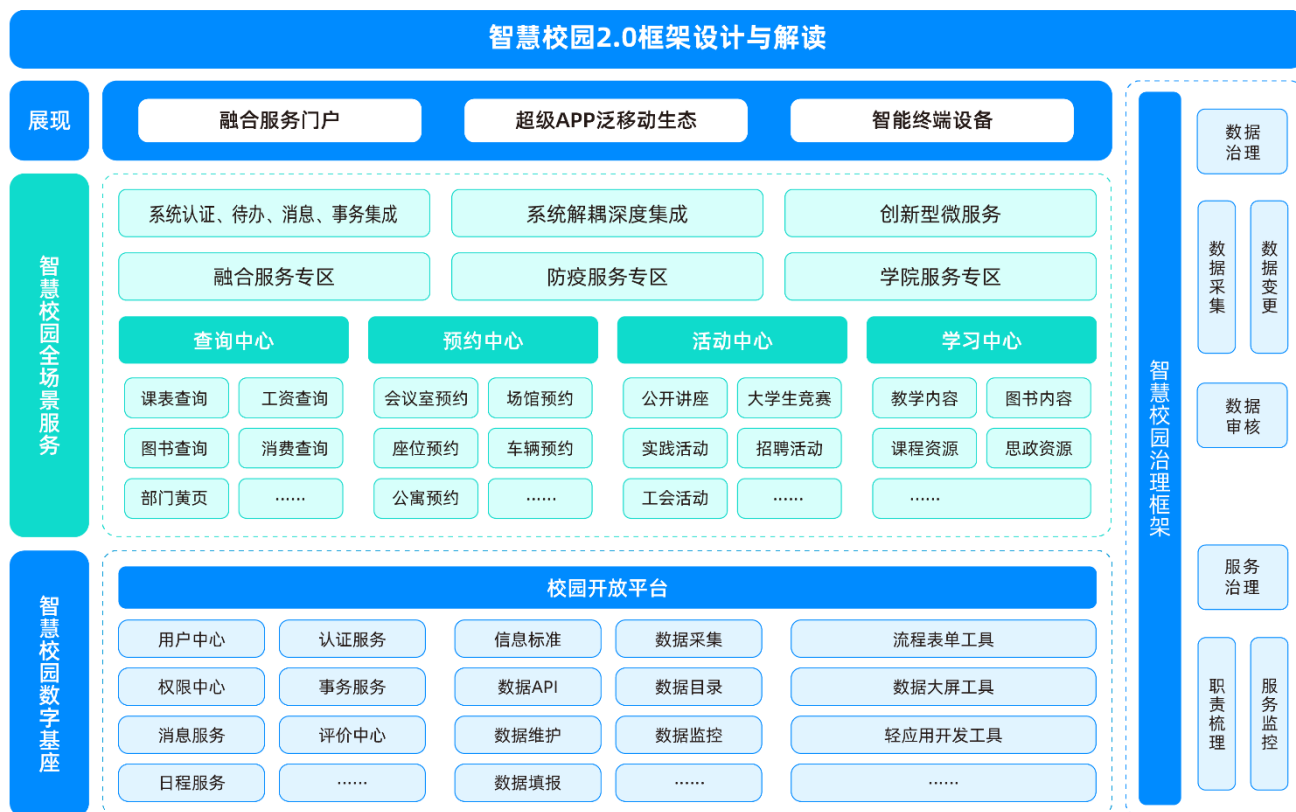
智慧校园2.0框架设计与解读

展现

融合服务门户
超级APP泛移动生态
智能终端设备

智慧校园全场景服务

系统认证、待办、消息、事务集成
系统解耦深度集成
创新型微服务

融合服务专区
防疫服务专区
学院服务专区

查询中心
课表查询
工资查询
图书查询
消费查询
部门黄页
……

预约中心
会议室预约
场馆预约
座位预约
车辆预约
公寓预约
……

活动中心
公开讲座
大学生竞赛
实践活动
招聘活动
工会活动
……

学习中心
教学内容
图书内容
课程资源
思政资源
……

智慧校园数字基座

校园开放平台

用户中心
认证服务
信息标准
数据采集
流程表单工具
权限中心
事务服务
数据API
数据目录
数据大屏工具
消息服务
评价中心
数据维护
数据监控
轻应用开发工具
日程服务
……
数据填报
……
……

智慧校园治理框架

数据治理
数据采集
数据变更
数据审核
服务治理
职责梳理
服务监控